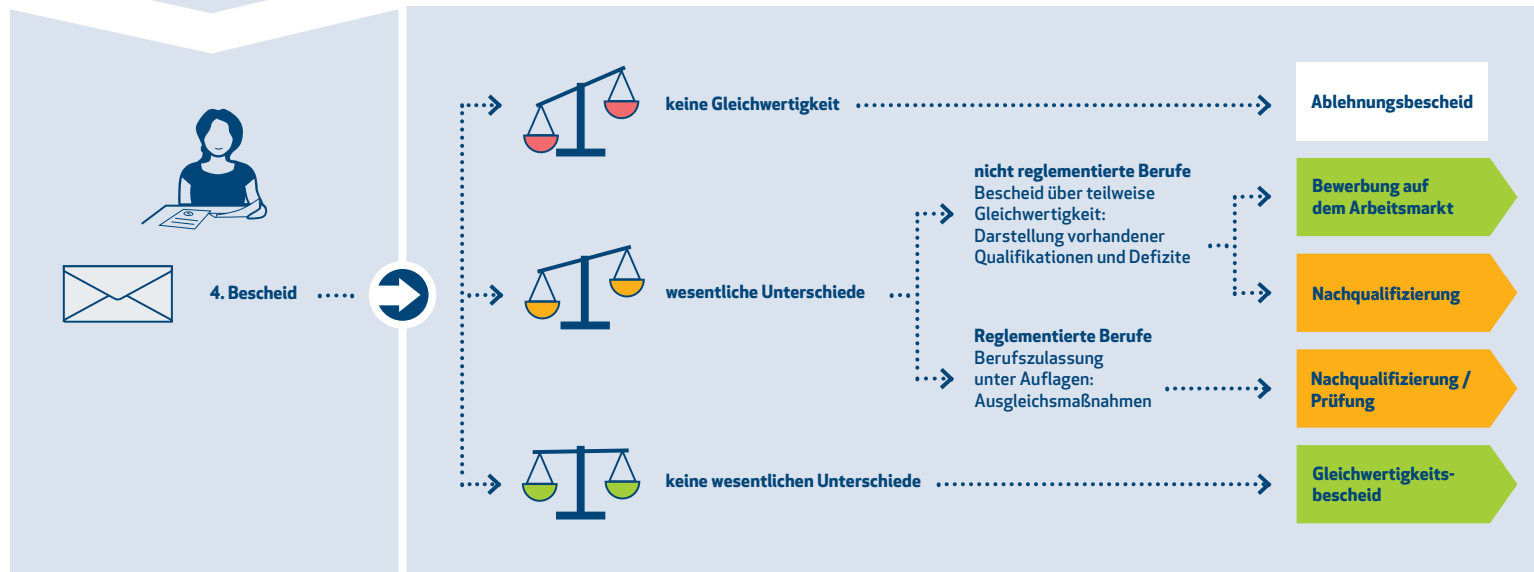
4. Bescheid

keine Gleichwertigkeit

Ablehnungsbescheid

wesentliche Unterschiede

nicht reglementierte Berufe
Bescheid über teilweise Gleichwertigkeit: Darstellung vorhandener Qualifikationen und Defizite

Bewerbung auf dem Arbeitsmarkt

Nachqualifizierung

Reglementierte Berufe
Berufszulassung unter Auflagen: Ausgleichsmaßnahmen

Nachqualifizierung / Prüfung

keine wesentlichen Unterschiede

Gleichwertigkeitsbescheid